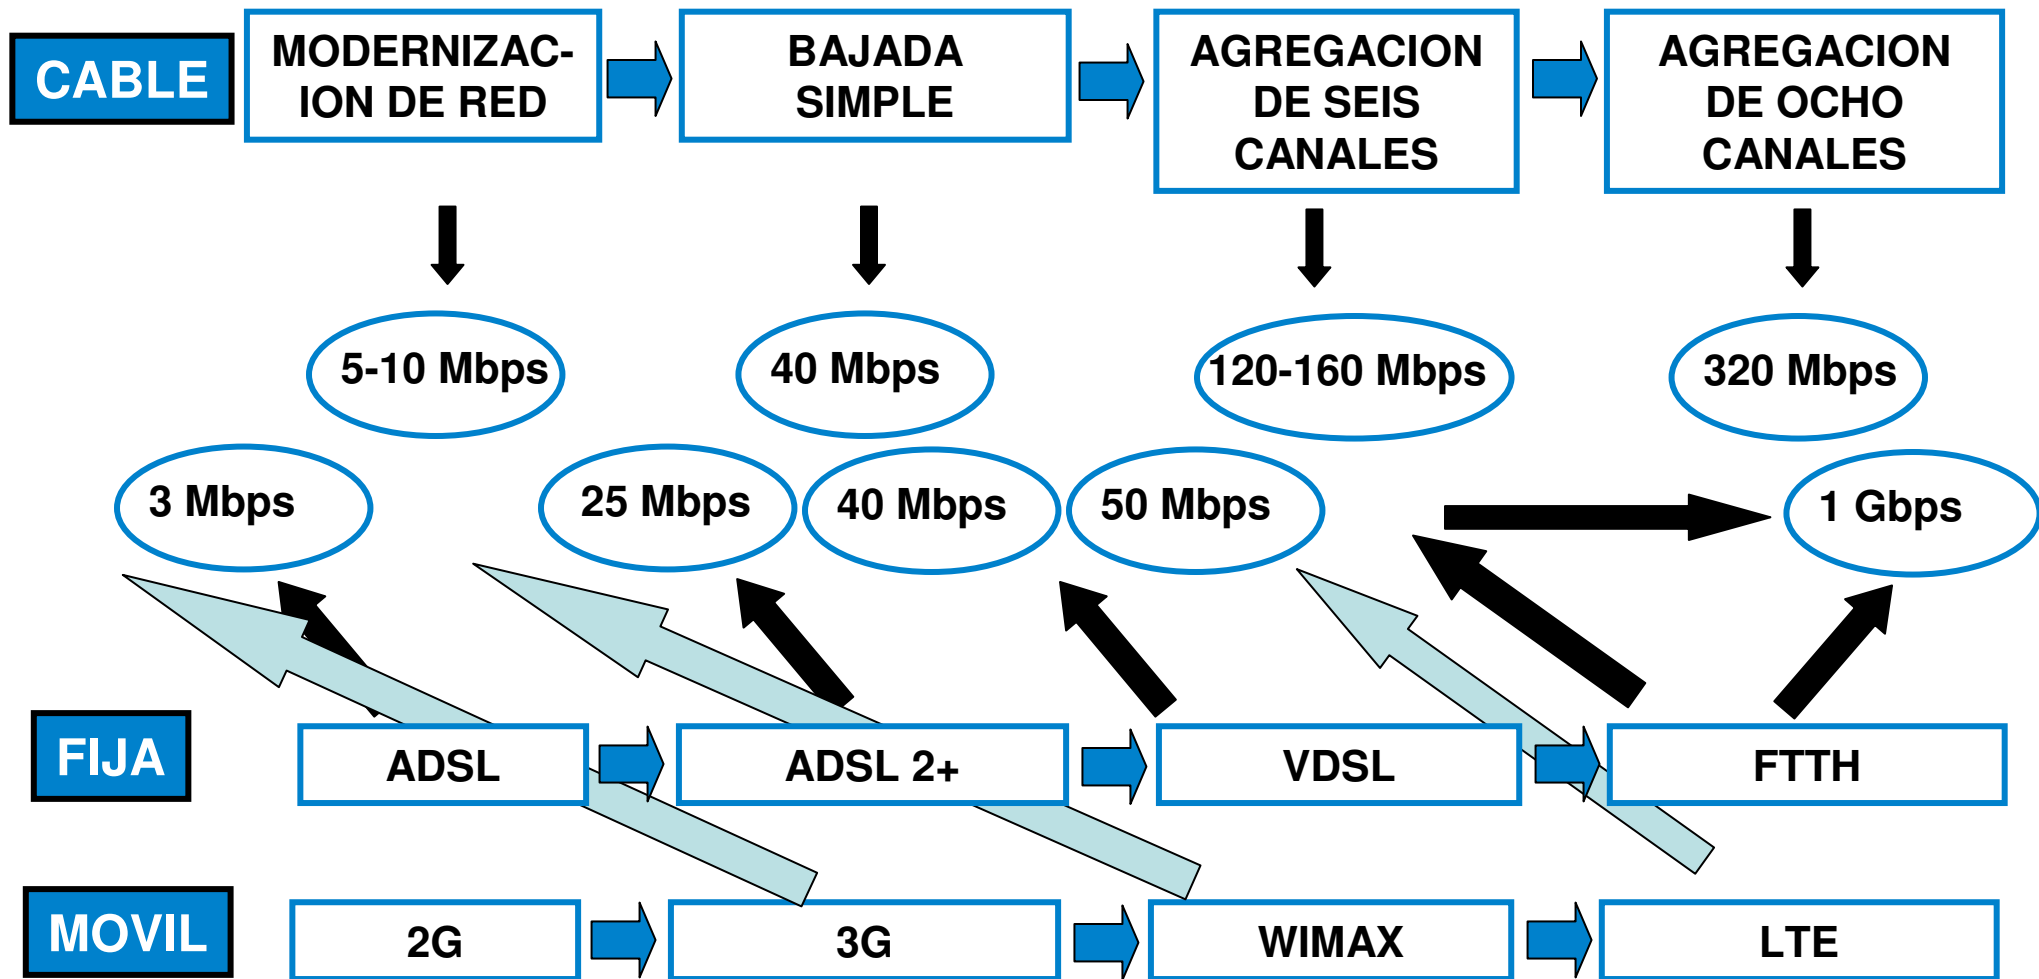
CABLE

MODERNIZACION DE RED

BAJADA SIMPLE

AGREGACION DE SEIS CANALES

AGREGACION DE OCHO CANALES

5-10 Mbps

40 Mbps

120-160 Mbps

320 Mbps

3 Mbps

25 Mbps

40 Mbps

50 Mbps

1 Gbps

FIJA

ADSL

ADSL 2+

VDSL

FTTH

MOVIL

2G

3G

WIMAX

LTE